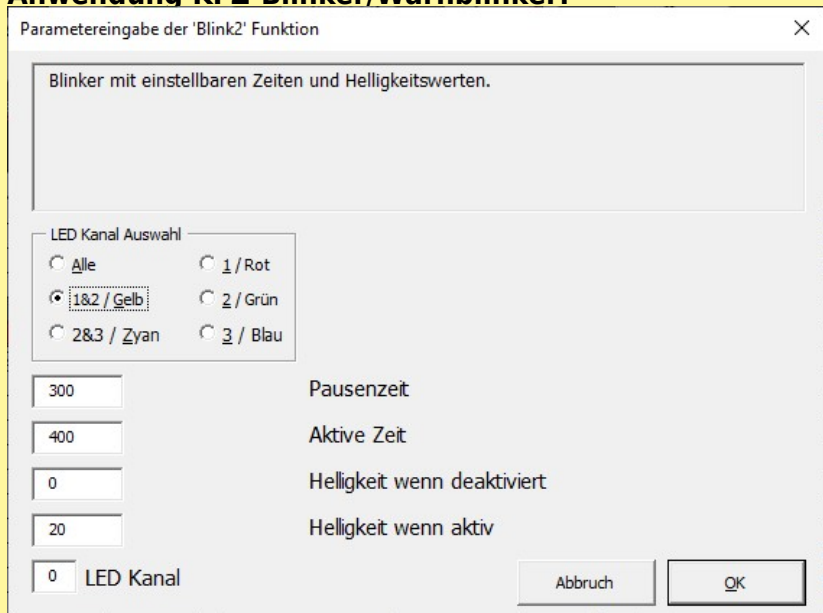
Anwendung, KFZ-Blinker/Warnblinker:

Parametereingabe der 'Blink2' Funktion

×

Blinker mit einstellbaren Zeiten und Helligkeitswerten.

LED Kanal Auswahl

Alle

1 / Rot

1&2 / Gelb

2 / Grün

2&3 / Zyan

3 / Blau

300 Pausenzeit

400 Aktive Zeit

0 Helligkeit wenn deaktiviert

20 Helligkeit wenn aktiv

0 LED Kanal

Abbruch

OK